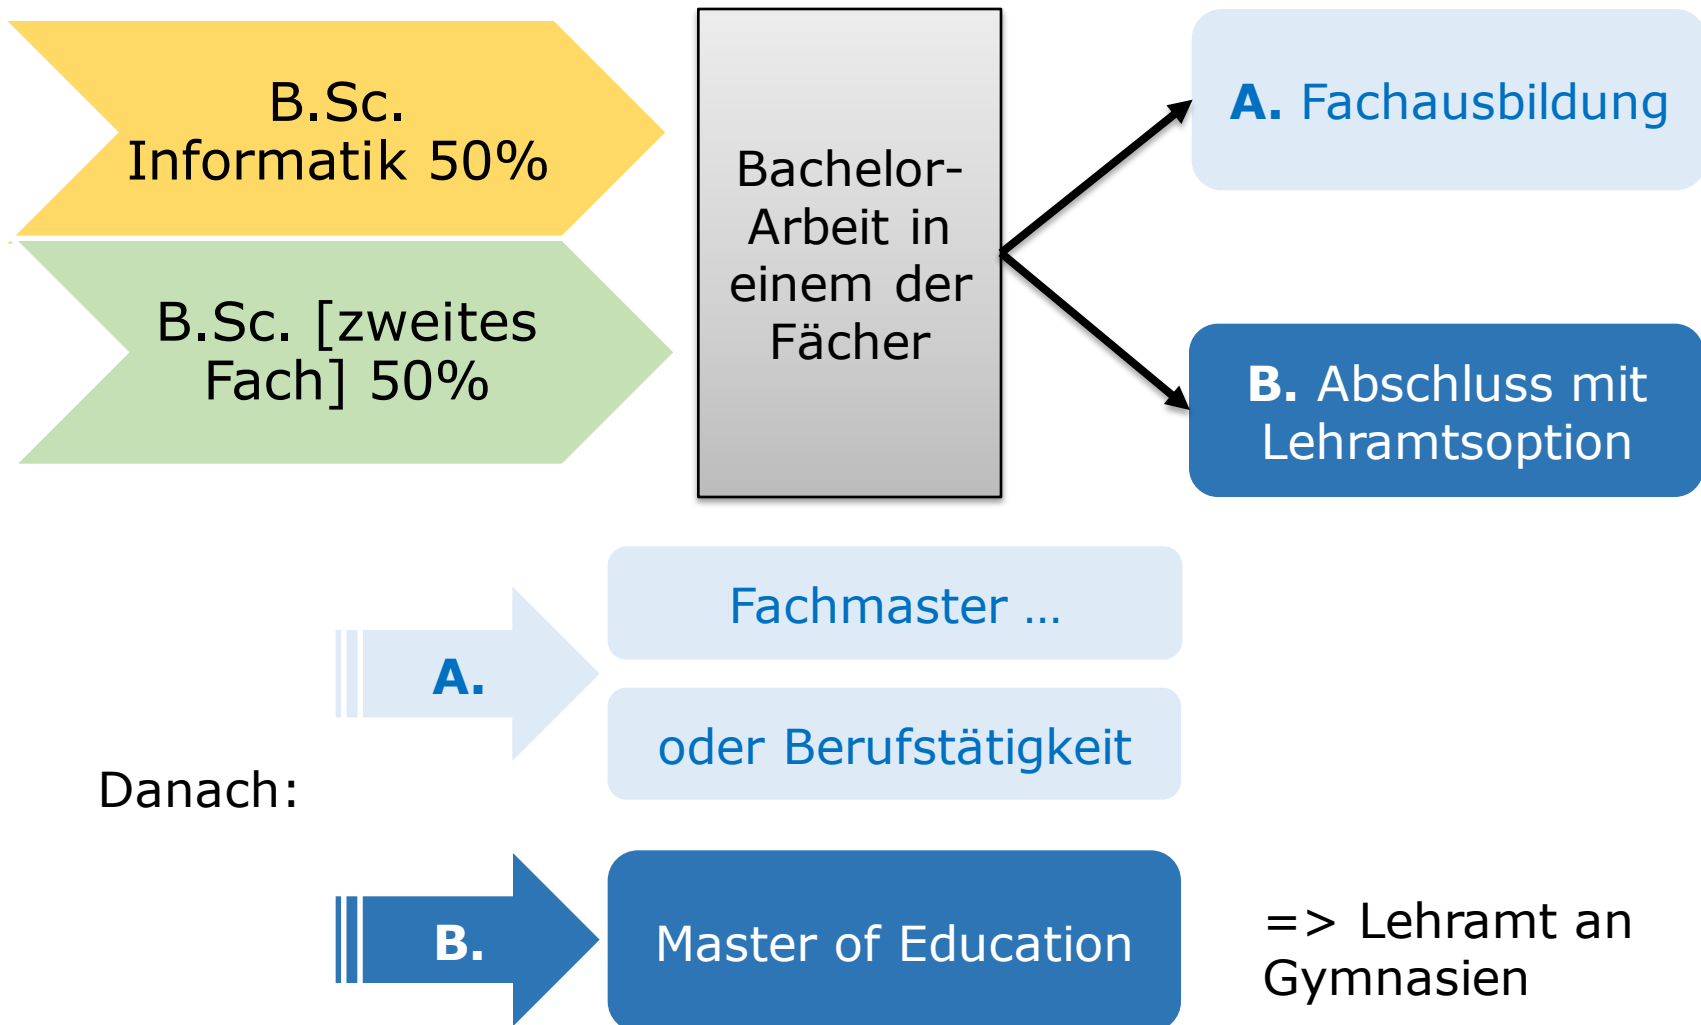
B.Sc. Informatik 50%

B.Sc. [zweites Fach] 50%

Bachelor-Arbeit in einem der Fächer

A. Fachausbildung

B. Abschluss mit Lehramtsoption

Danach:

A.

Fachmaster ...

oder Berufstätigkeit

B.

Master of Education

=> Lehramt an Gymnasien